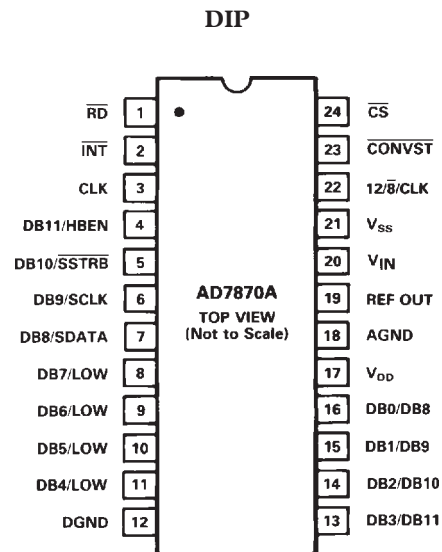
DIP

$\overline{RD}$ 1
$\overline{INT}$ 2
CLK 3
DB11/HBEN 4
DB10/$\overline{SSTRB}$ 5
DB9/SCLK 6
DB8/SDATA 7
DB7/LOW 8
DB6/LOW 9
DB5/LOW 10
DB4/LOW 11
DGND 12

AD7870A
TOP VIEW
(Not to Scale)

24 $\overline{CS}$
23 $\overline{CONVST}$
22 12/$\overline{8}$/CLK
21 $V_{SS}$
20 $V_{IN}$
19 REF OUT
18 AGND
17 $V_{DD}$
16 DB0/DB8
15 DB1/DB9
14 DB2/DB10
13 DB3/DB11